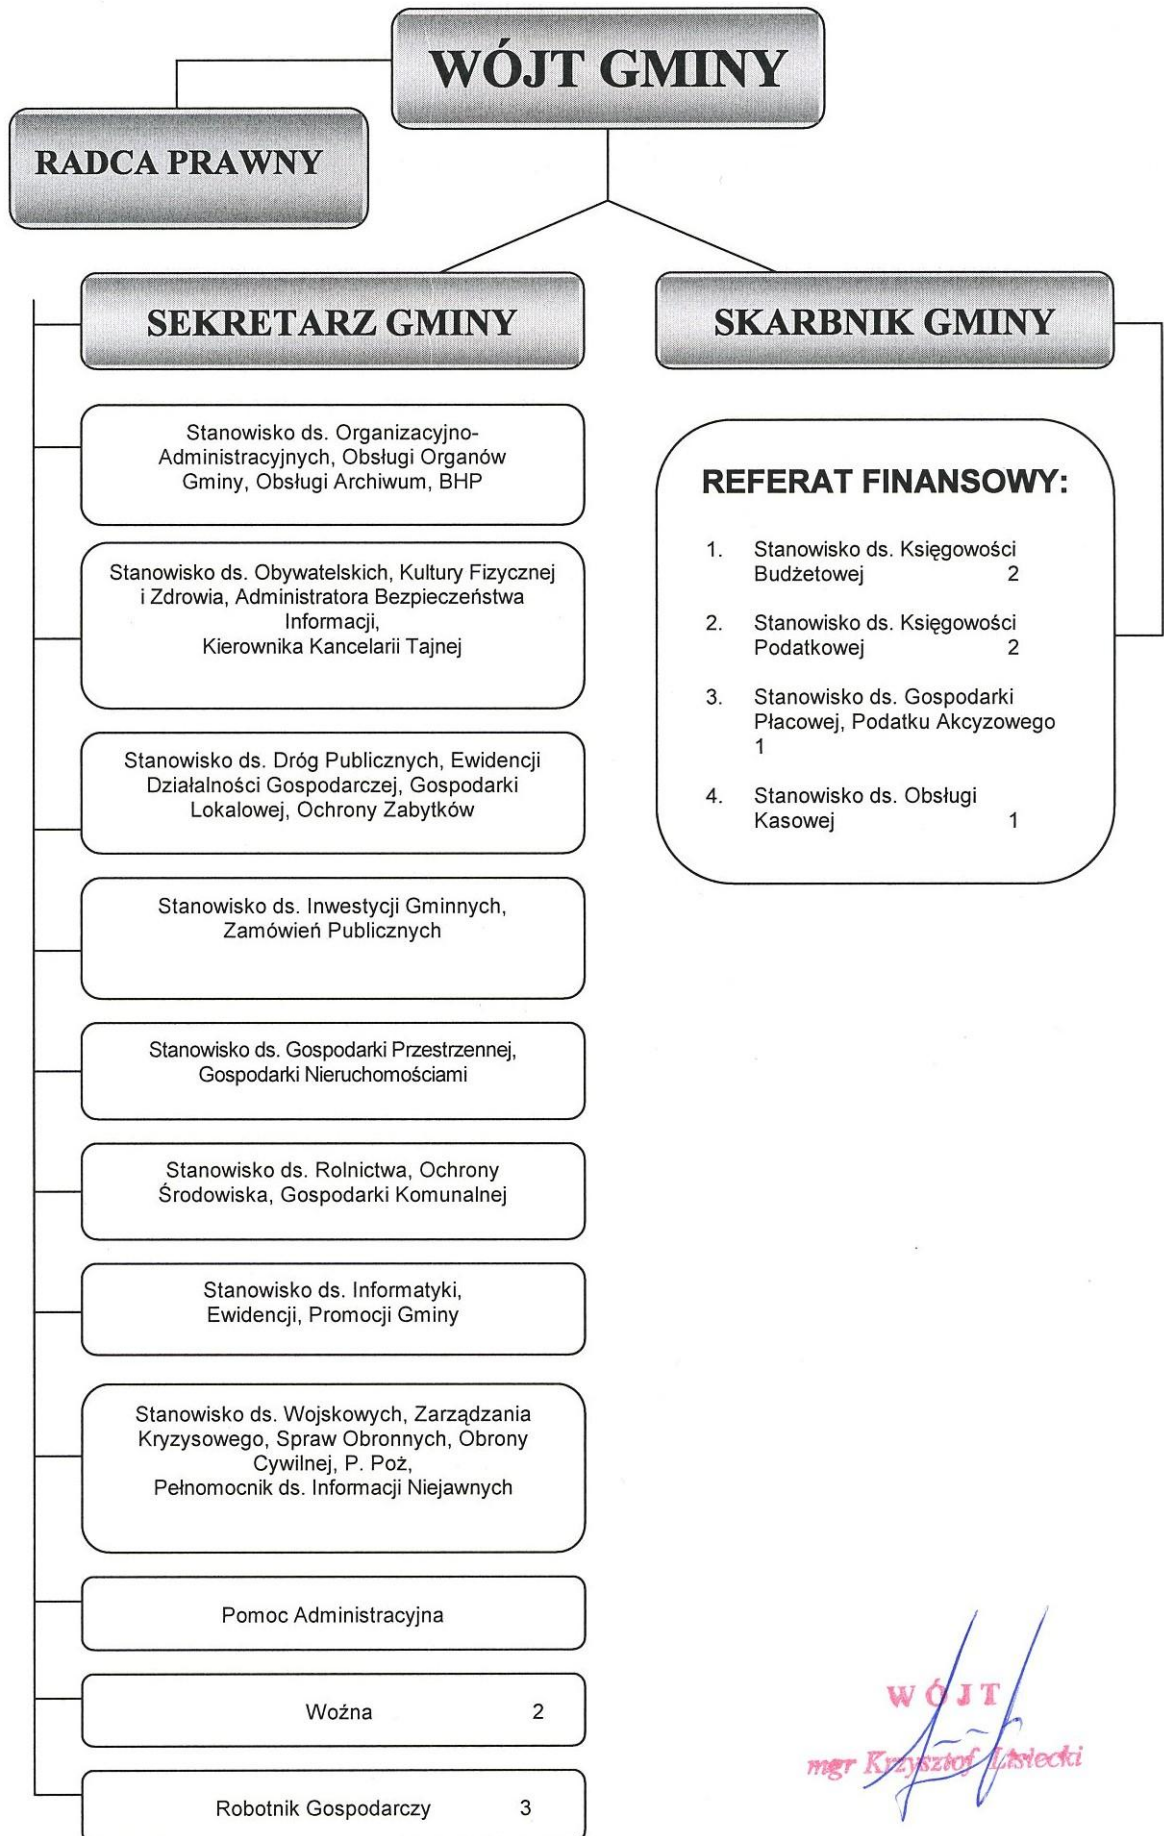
WÓJT GMINY

RADCA PRAWNY

SEKRETARZ GMINY

SKARBNIK GMINY

Stanowisko ds. Organizacyjno-Administracyjnych, Obsługi Organów Gminy, Obsługi Archiwum, BHP

Stanowisko ds. Obywatelskich, Kultury Fizycznej i Zdrowia, Administratora Bezpieczeństwa Informacji, Kierownika Kancelarii Tajnej

Stanowisko ds. Dróg Publicznych, Ewidencji Działalności Gospodarczej, Gospodarki Lokalowej, Ochrony Zabytków

Stanowisko ds. Inwestycji Gminnych, Zamówień Publicznych

Stanowisko ds. Gospodarki Przestrzennej, Gospodarki Nieruchomościami

Stanowisko ds. Rolnictwa, Ochrony Środowiska, Gospodarki Komunalnej

Stanowisko ds. Informatyki, Ewidencji, Promocji Gminy

Stanowisko ds. Wojskowych, Zarządzania Kryzysowego, Spraw Obronnych, Obrony Cywilnej, P. Poż, Pełnomocnik ds. Informacji Niejawnych

Pomoc Administracyjna

Woźna 2

Robotnik Gospodarczy 3

REFERAT FINANSOWY:

1. Stanowisko ds. Księgowości Budżetowej 2

2. Stanowisko ds. Księgowości Podatkowej 2

3. Stanowisko ds. Gospodarki Płacowej, Podatku Akcyzowego 1

4. Stanowisko ds. Obsługi Kasowej 1

WÓJT
mgr Krzysztof Lisiecki